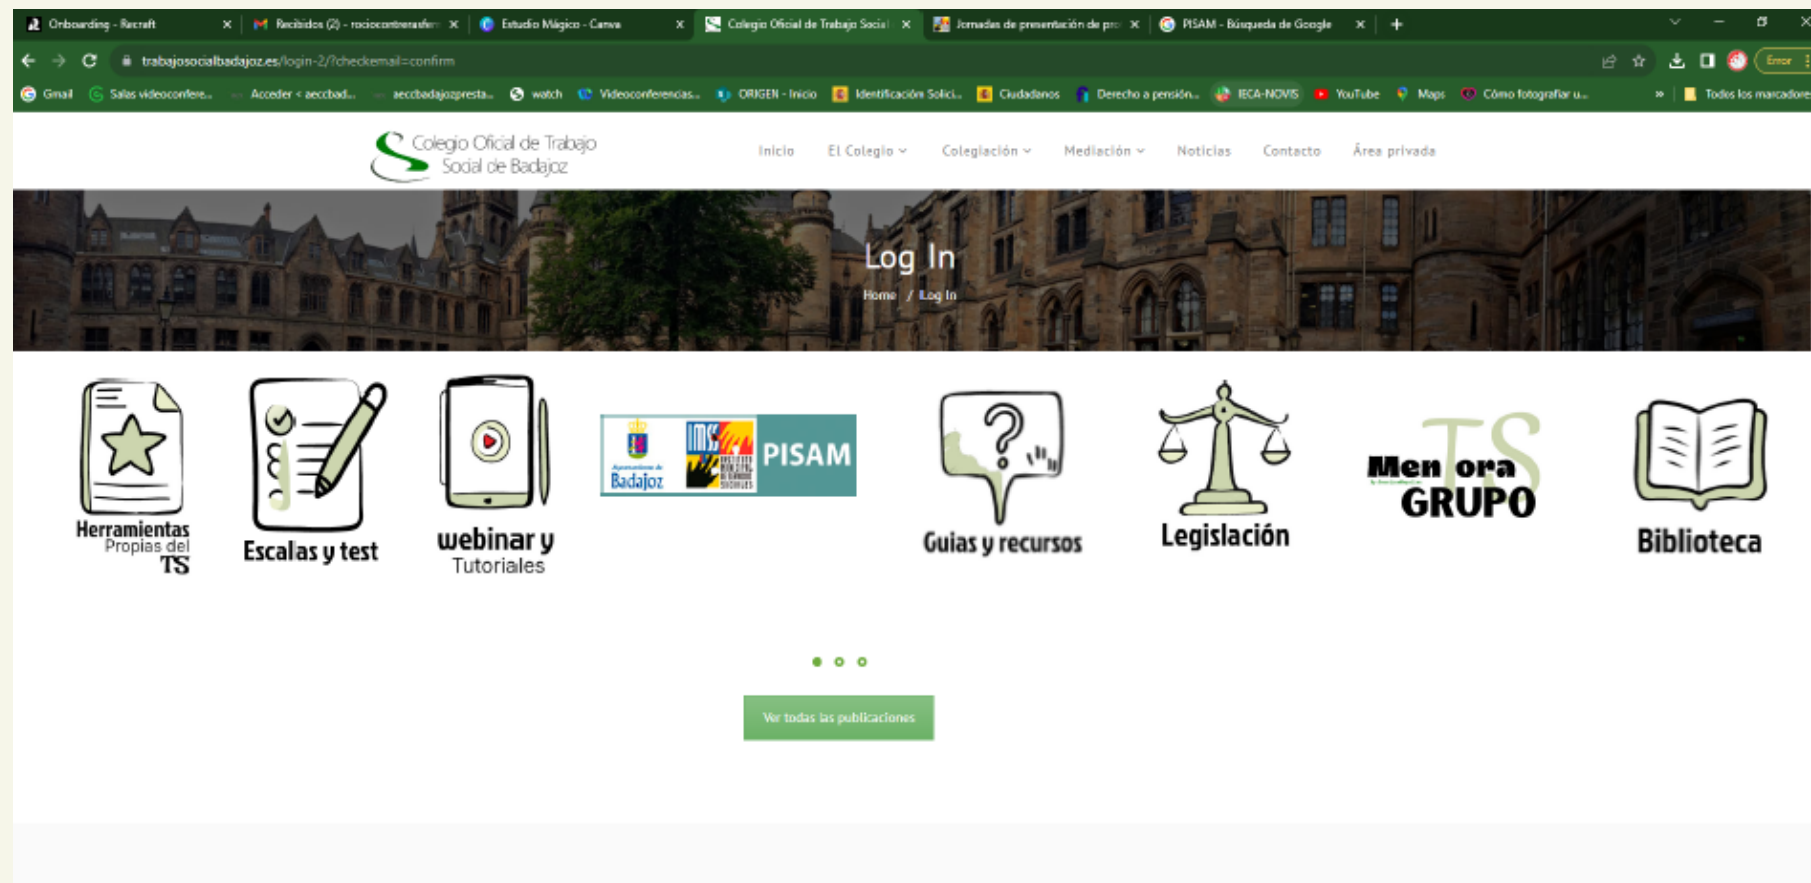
Onboarding - Recraft
Recibidos (2) - rociocontrerasfe
Estudio Mágico - Canva
Colegio Oficial de Trabajo Social
Jornadas de presentación de pr
PISAM - Búsqueda de Google

trabajosocialbadajoz.es/login-2/?checkemail=confirm

Error

Gmail
Salas videoconfere...
Acceder < aeccbad...
aeccbadajozpresta...
watch
Videoconferencias...
ORIGEN - Inicio
Identificación Solici...
Ciudadanos
Derecho a pensión...
IECA-NOVIS
YouTube
Maps
Cómo fotografiar u...
Todos los marcadores

Colegio Oficial de Trabajo Social de Badajoz

Inicio
El Colegio
Colegiación
Mediación
Noticias
Contacto
Área privada

Log In
Home / Log In

Herramientas Propias del TS

Escalas y test

webinar y Tutoriales

Badajoz
PISAM

Guias y recursos

Legislación

Men ora GRUPO TS

Biblioteca

Ver todas las publicaciones